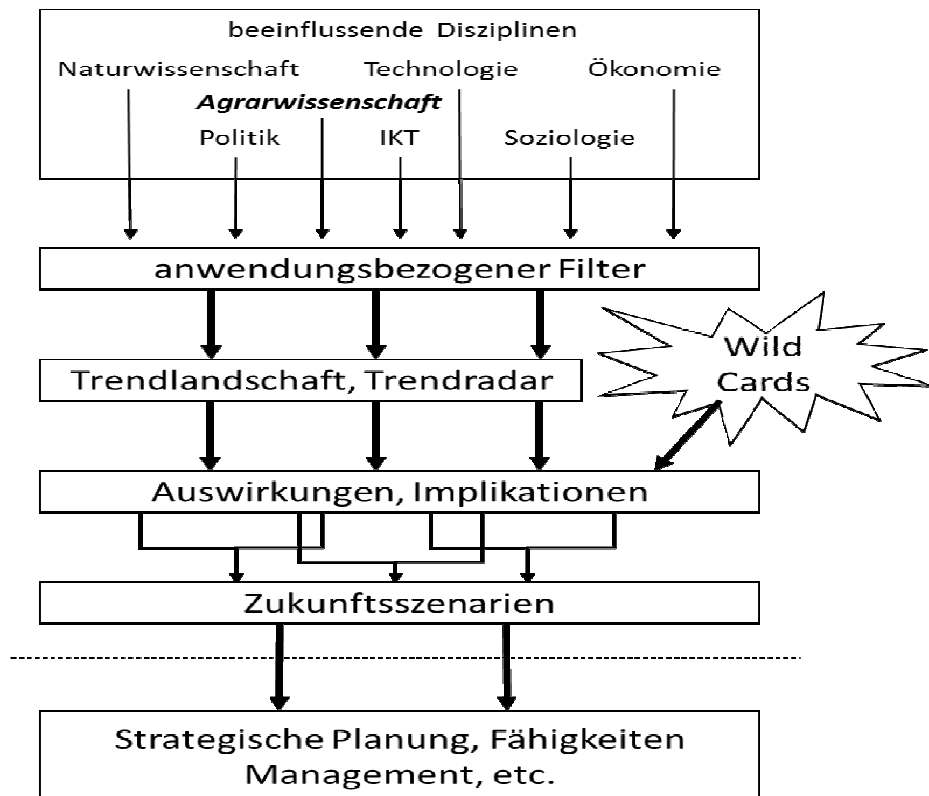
beeinflussende Disziplinen

Naturwissenschaft

Technologie

Ökonomie

*Agrarwissenschaft*

Politik

IKT

Soziologie

anwendungsbezogener Filter

Wild Cards

Trendlandschaft, Trendradar

Auswirkungen, Implikationen

Zukunftsszenarien

Strategische Planung, Fähigkeiten Management, etc.